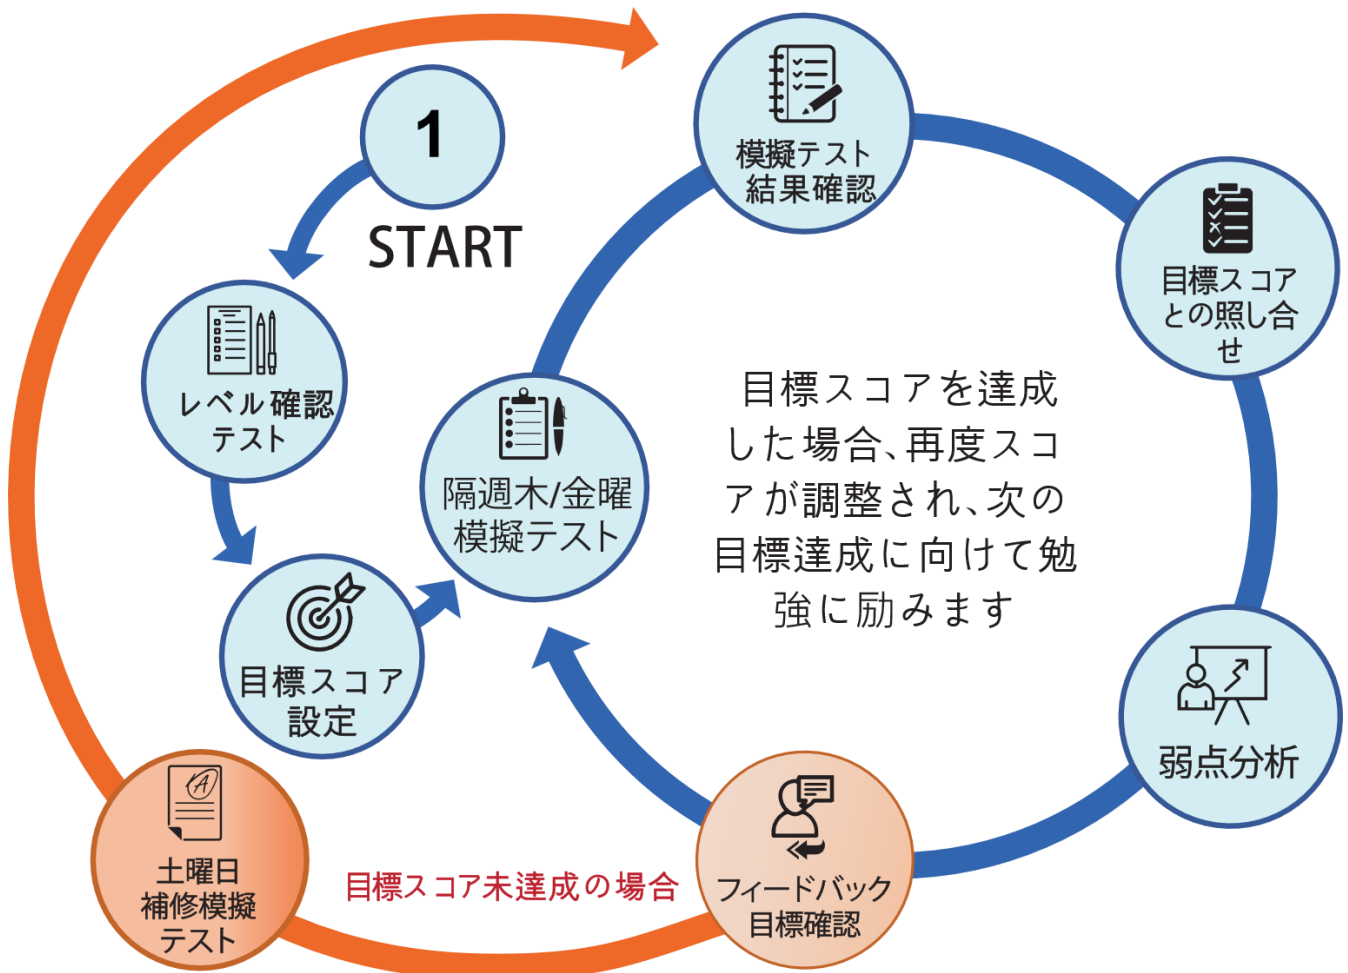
1

START

レベル確認テスト

目標スコア設定

隔週木/金曜模擬テスト

模擬テスト結果確認

目標スコアとの照し合せ

弱点分析

フィードバック目標確認

土曜日補修模擬テスト

目標スコア未達成の場合

目標スコアを達成した場合、再度スコアが調整され、次の目標達成に向けて勉強に励みます